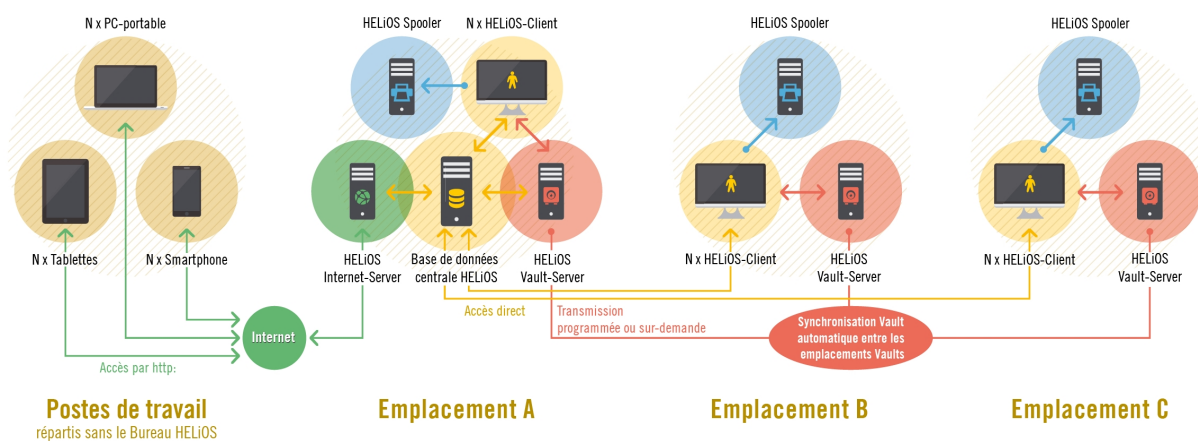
N x PC-portable

N x Tablettes

N x Smartphone

Accès par http:

Internet

Postes de travail
répartis sans le Bureau HELiOS

HELiOS Spooler

N x HELiOS-Client

HELiOS
Internet-Server

Base de données
centrale HELiOS

HELiOS
Vault-Server

Accès direct

Transmission
programmée ou sur-demande

Emplacement A

HELiOS Spooler

N x HELiOS-Client

HELiOS
Vault-Server

Synchronisation Vault
automatique entre les
emplacements Vaults

Emplacement B

HELiOS Spooler

N x HELiOS-Client

HELiOS
Vault-Server

Emplacement C